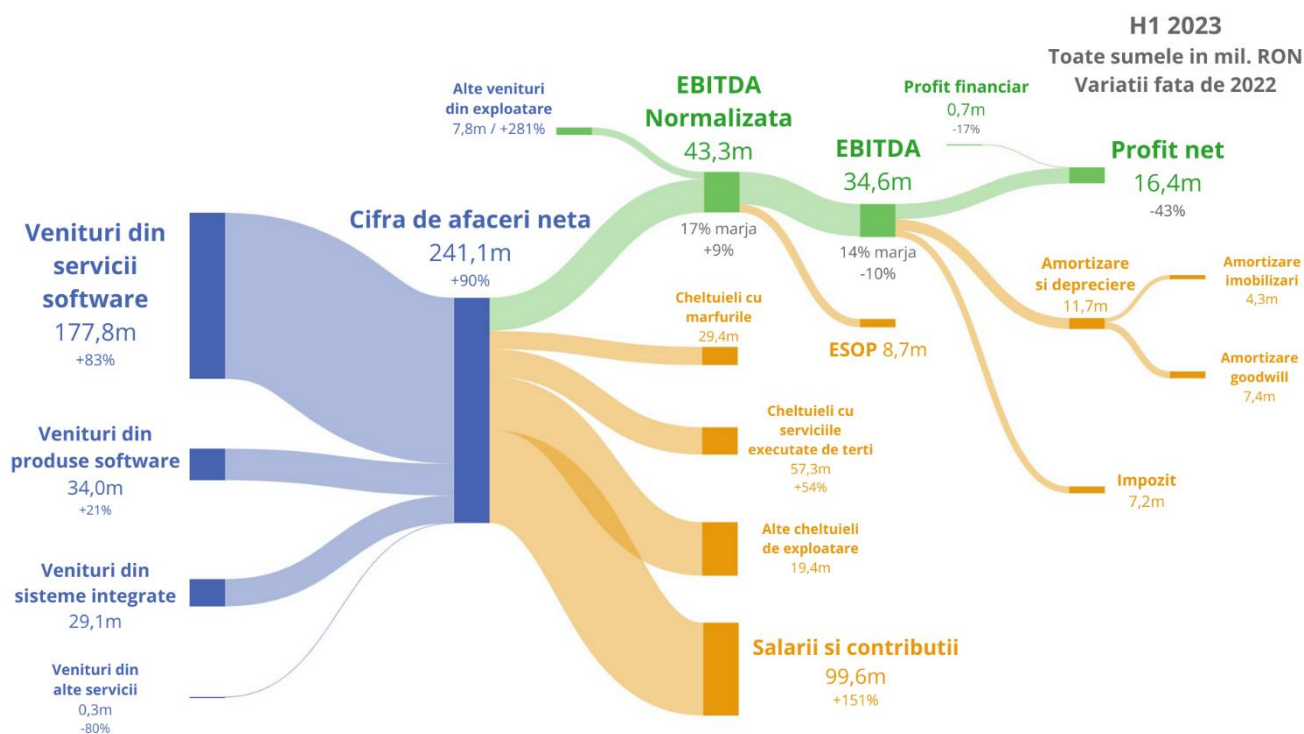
H1 2023
Toate sumele in mil. RON
Variatii fata de 2022

Alte venituri din exploatare
7,8m / +281%

EBITDA Normalizata
43,3m
17% marja
+9%

EBITDA
34,6m
14% marja
-10%

Profit financiar
0,7m
-17%

Profit net
16,4m
-43%

Venituri din servicii software
177,8m
+83%

Cifra de afaceri neta
241,1m
+90%

Venituri din produse software
34,0m
+21%

Venituri din sisteme integrate
29,1m

Venituri din alte servicii
0,3m
-80%

Cheltuieli cu marfurile
29,4m

ESOP 8,7m

Amortizare si depreciere
11,7m

Amortizare imobilizari
4,3m

Amortizare goodwill
7,4m

Cheltuieli cu serviciile executate de terti
57,3m
+54%

Impozit
7,2m

Alte cheltuieli de exploatare
19,4m

Salarii si contributii
99,6m
+151%